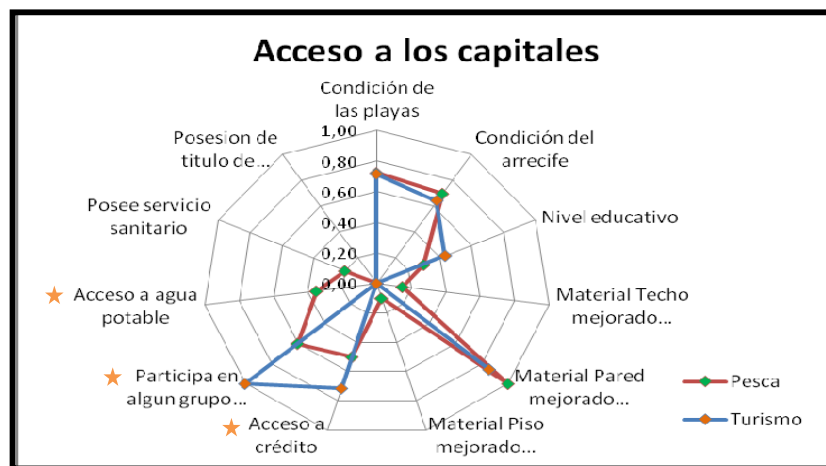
Acceso a los capitales

Condición de las playas

Condición del arrecife

Nivel educativo

Material Techo mejorado...

Material Pared mejorado...

Material Piso mejorado...

Acceso a crédito

Participa en algun grupo...

Acceso a agua potable

Posee servicio sanitario

Posesion de titulo de...

1,00
0,80
0,60
0,40
0,20
0,00

Pesca
Turismo